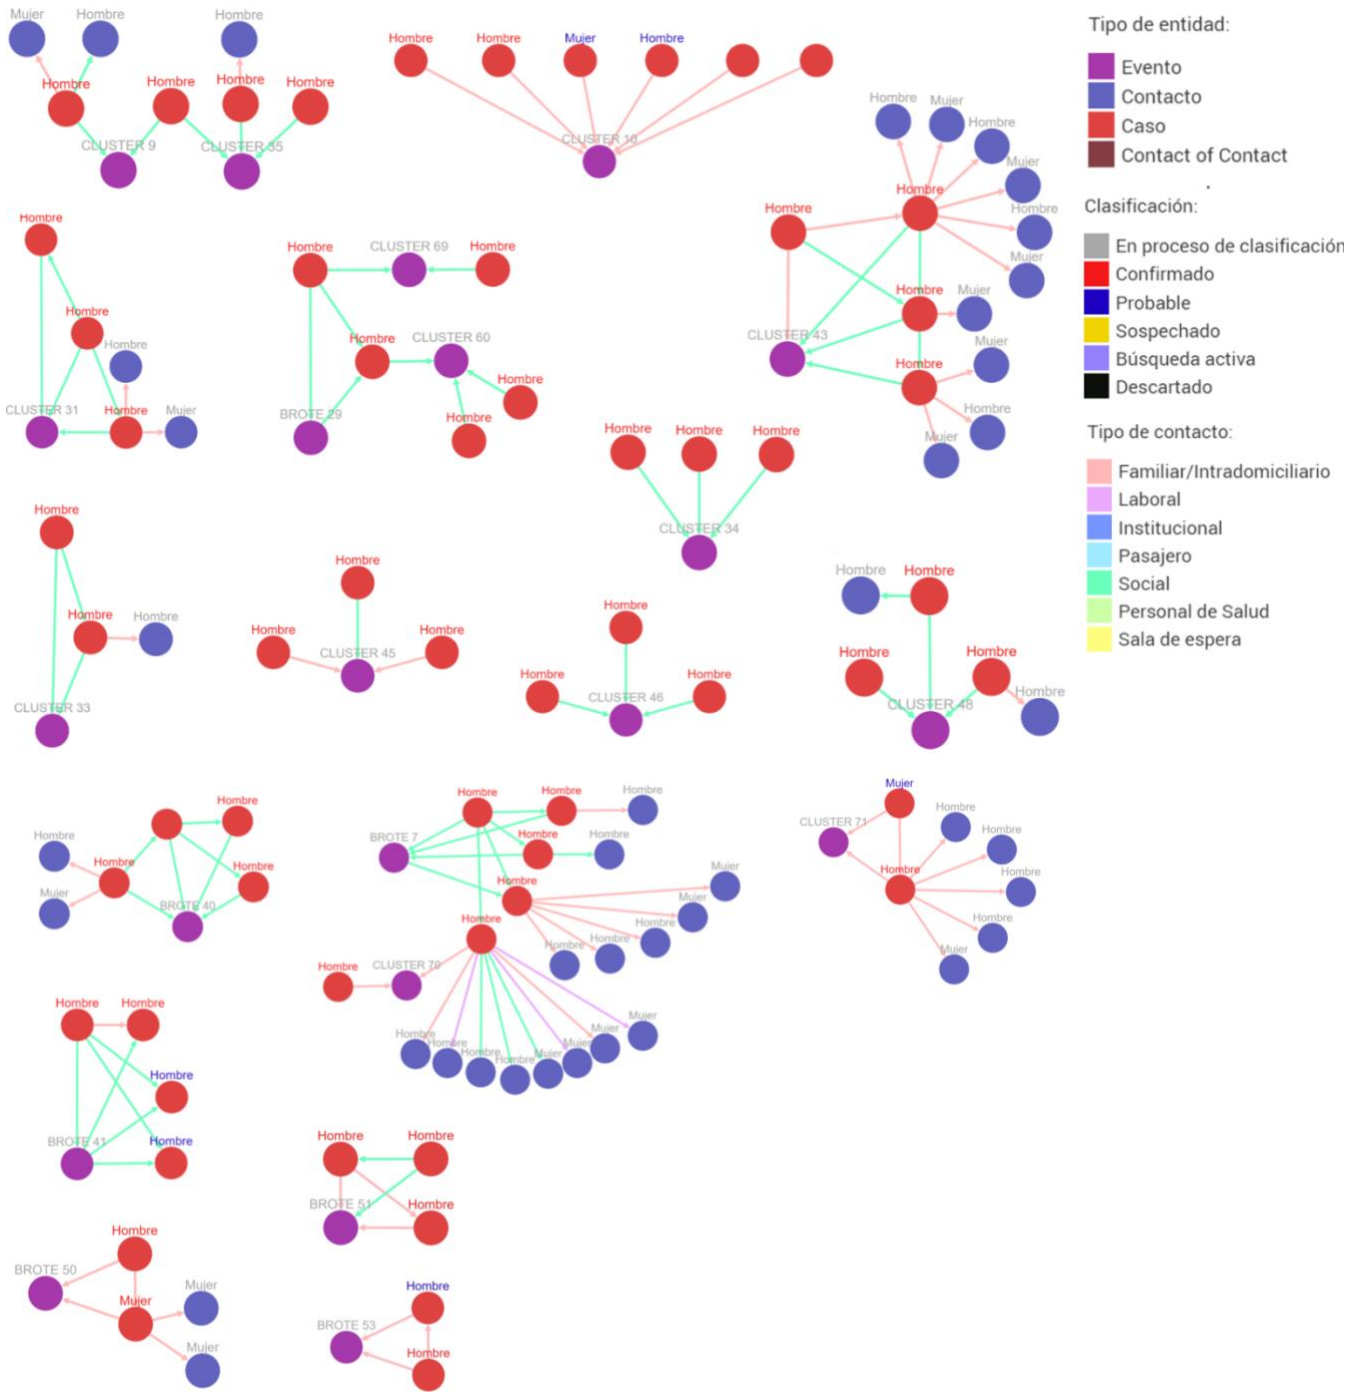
Mujer Hombre Hombre
Hombre Hombre Hombre Hombre
CLUSTER 9 CLUSTER 35

Hombre Hombre Mujer Hombre
CLUSTER 10

Tipo de entidad:
Evento
Contacto
Caso
Contact of Contact

Clasificación:
En proceso de clasificación
Confirmado
Probable
Sospechado
Búsqueda activa
Descartado

Tipo de contacto:
Familiar/Intradomiciliario
Laboral
Institucional
Pasajero
Social
Personal de Salud
Sala de espera

Hombre Mujer Hombre Mujer Hombre Hombre Mujer Hombre Hombre Mujer CLUSTER 43 Hombre Mujer Hombre Mujer

Hombre Hombre Hombre CLUSTER 31 Hombre Mujer

Hombre CLUSTER 69 Hombre Hombre CLUSTER 60 Hombre BROTE 29 Hombre

Hombre Hombre Hombre CLUSTER 34

Hombre Hombre Hombre CLUSTER 33

Hombre Hombre Hombre CLUSTER 45

Hombre Hombre Hombre CLUSTER 46

Hombre Hombre Hombre Hombre Hombre CLUSTER 48

Hombre Hombre Hombre Mujer Hombre BROTE 40

Hombre Hombre Hombre BROTE 7 Hombre Hombre Hombre Mujer Hombre Mujer Hombre Hombre Hombre Hombre Hombre CLUSTER 70 Hombre Hombre Hombre Hombre Mujer Mujer Mujer Mujer

Mujer CLUSTER 71 Hombre Hombre Hombre Hombre Hombre Hombre Mujer

Hombre Hombre Hombre BROTE 41 Hombre

Hombre Hombre BROTE 51 Hombre

Hombre BROTE 50 Mujer Mujer Mujer

Hombre BROTE 53 Hombre